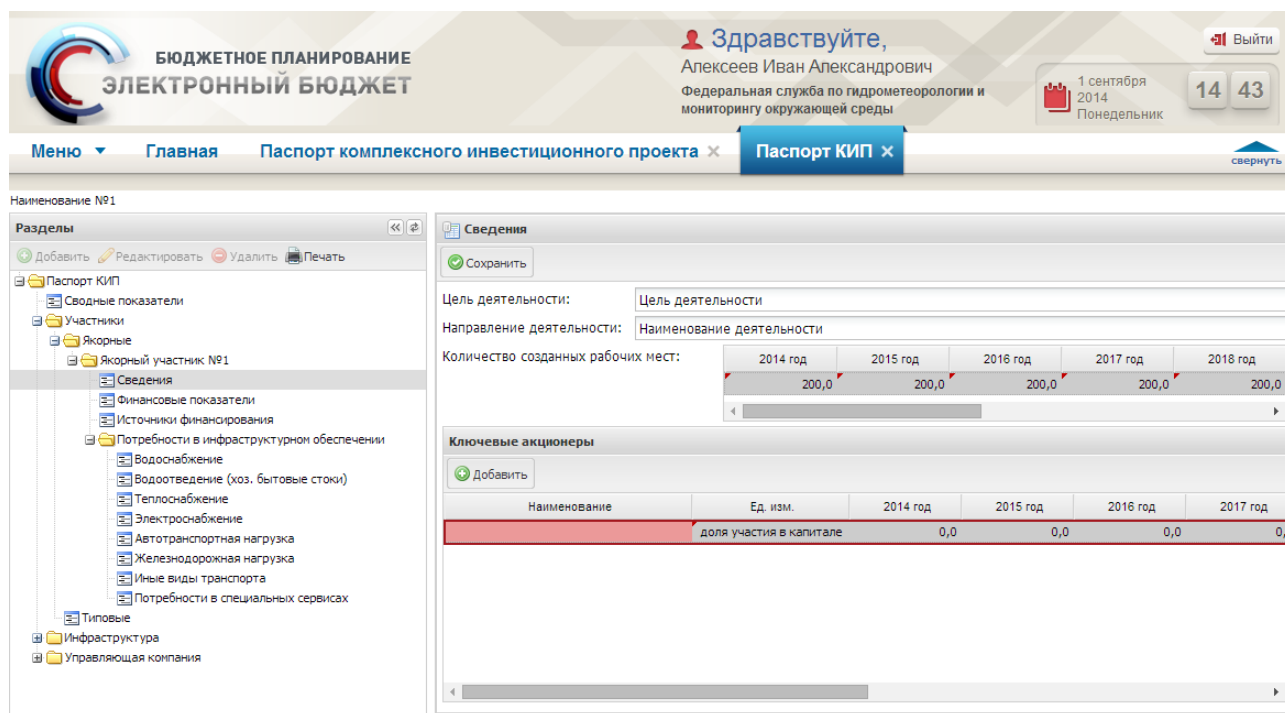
БЮДЖЕТНОЕ ПЛАНИРОВАНИЕ
ЭЛЕКТРОННЫЙ БЮДЖЕТ

Здравствуйте,
Алексеев Иван Александрович
Федеральная служба по гидрометеорологии и мониторингу окружающей среды

Выйти

1 сентября 2014 Понедельник
14 43

Меню Главная Паспорт комплексного инвестиционного проекта × Паспорт КИП ×
свернуть

Наименование №1

Разделы
Добавить Редактировать Удалить Печать

Паспорт КИП
Сводные показатели
Участники
Якорные
Якорный участник №1
Сведения
Финансовые показатели
Источники финансирования
Потребности в инфраструктурном обеспечении
Водоснабжение
Водоотведение (хоз. бытовые стоки)
Теплоснабжение
Электроснабжение
Автотранспортная нагрузка
Железнодорожная нагрузка
Иные виды транспорта
Потребности в специальных сервисах
Типовые
Инфраструктура
Управляющая компания

Сведения
Сохранить
Цель деятельности: Цель деятельности
Направление деятельности: Наименование деятельности
Количество созданных рабочих мест:

| 2014 год | 2015 год | 2016 год | 2017 год | 2018 год |
|---|---|---|---|---|
| 200,0 | 200,0 | 200,0 | 200,0 | 200,0 |

Ключевые акционеры
Добавить

| Наименование | Ед. изм. | 2014 год | 2015 год | 2016 год | 2017 год |
|---|---|---|---|---|---|
| | доля участия в капитале | 0,0 | 0,0 | 0,0 | 0, |